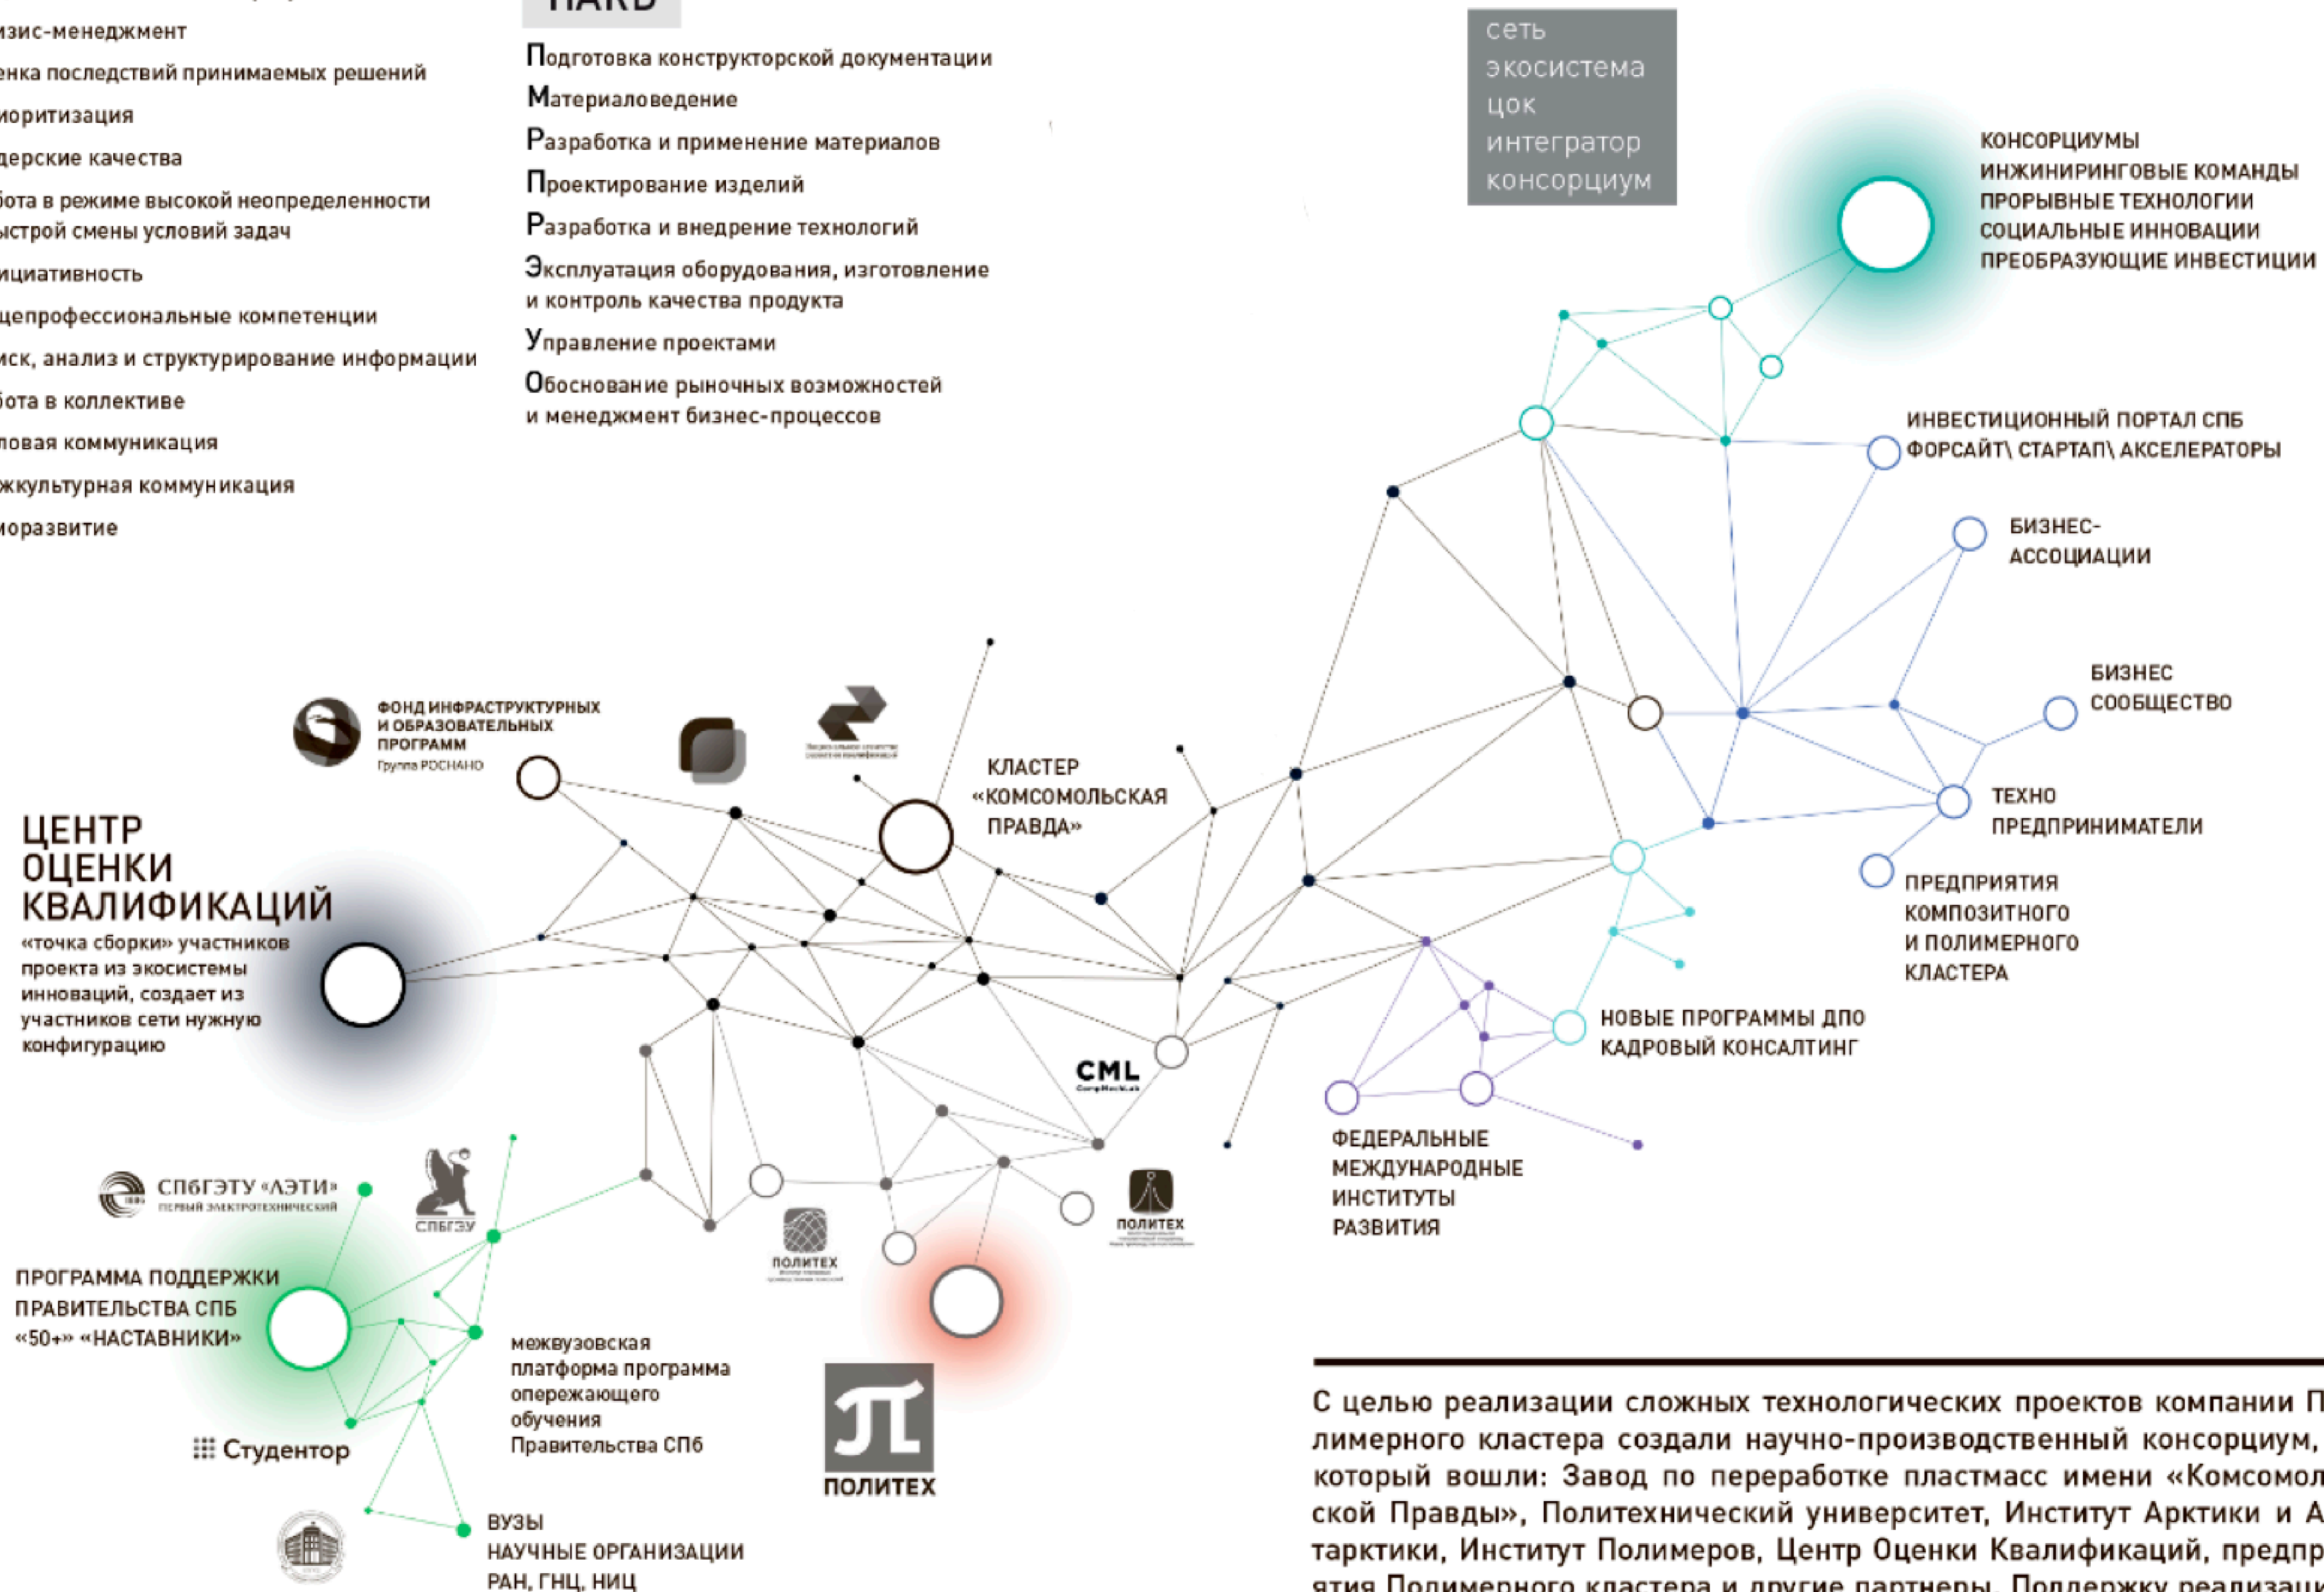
изис-менеджмент
енка последствий принимаемых решений
иоритизация
дерские качества
бота в режиме высокой неопределенности
ыстрой смены условий задач
ициативность
цепрофессиональные компетенции
иск, анализ и структурирование информации
бота в коллективе
ловая коммуникация
жкультурная коммуникация
моразвитие

HARD

Подготовка конструкторской документации
Материаловедение
Разработка и применение материалов
Проектирование изделий
Разработка и внедрение технологий
Эксплуатация оборудования, изготовление и контроль качества продукта
Управление проектами
Обоснование рыночных возможностей и менеджмент бизнес-процессов

сеть
экосистема
цок
интегратор
консорциум

КОНСОРЦИУМЫ
ИНЖИНИРИНГОВЫЕ КОМАНДЫ
ПРОРЫВНЫЕ ТЕХНОЛОГИИ
СОЦИАЛЬНЫЕ ИННОВАЦИИ
ПРЕОБРАЗУЮЩИЕ ИНВЕСТИЦИИ

ИНВЕСТИЦИОННЫЙ ПОРТАЛ СПБ
ФОРСАЙТ\ СТАРТАП\ АКСЕЛЕРАТОРЫ

БИЗНЕС-АССОЦИАЦИИ

БИЗНЕС СООБЩЕСТВО

ТЕХНО ПРЕДПРИНИМАТЕЛИ

ПРЕДПРИЯТИЯ КОМПОЗИТНОГО И ПОЛИМЕРНОГО КЛАСТЕРА

ФОНД ИНФРАСТРУКТУРНЫХ И ОБРАЗОВАТЕЛЬНЫХ ПРОГРАММ
Группа РОСНАНО

КЛАСТЕР «КОМСОМОЛЬСКАЯ ПРАВДА»

ЦЕНТР ОЦЕНКИ КВАЛИФИКАЦИЙ
«точка сборки» участников проекта из экосистемы инноваций, создает из участников сети нужную конфигурацию

CML

НОВЫЕ ПРОГРАММЫ ДПО
КАДРОВЫЙ КОНСАЛТИНГ

ФЕДЕРАЛЬНЫЕ МЕЖДУНАРОДНЫЕ ИНСТИТУТЫ РАЗВИТИЯ

СПбГЭТУ «ЛЭТИ»
ПЕРВЫЙ ЭЛЕКТРОТЕХНИЧЕСКИЙ

СПбГЭУ

ПОЛИТЕХ

ПОЛИТЕХ

ПРОГРАММА ПОДДЕРЖКИ ПРАВИТЕЛЬСТВА СПБ «50+» «НАСТАВНИКИ»

Студентор

межвузовская платформа программа опережающего обучения Правительства СПб

ПОЛИТЕХ

ВУЗЫ
НАУЧНЫЕ ОРГАНИЗАЦИИ
РАН, ГНЦ, НИЦ

С целью реализации сложных технологических проектов компании П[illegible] лимерного кластера создали научно-производственный консорциум, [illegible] который вошли: Завод по переработке пластмасс имени «Комсомол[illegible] ской Правды», Политехнический университет, Институт Арктики и А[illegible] тарктики, Институт Полимеров, Центр Оценки Квалификаций, предпр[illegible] ятия Полимерного кластера и другие партнеры. Поддержку реализаци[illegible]